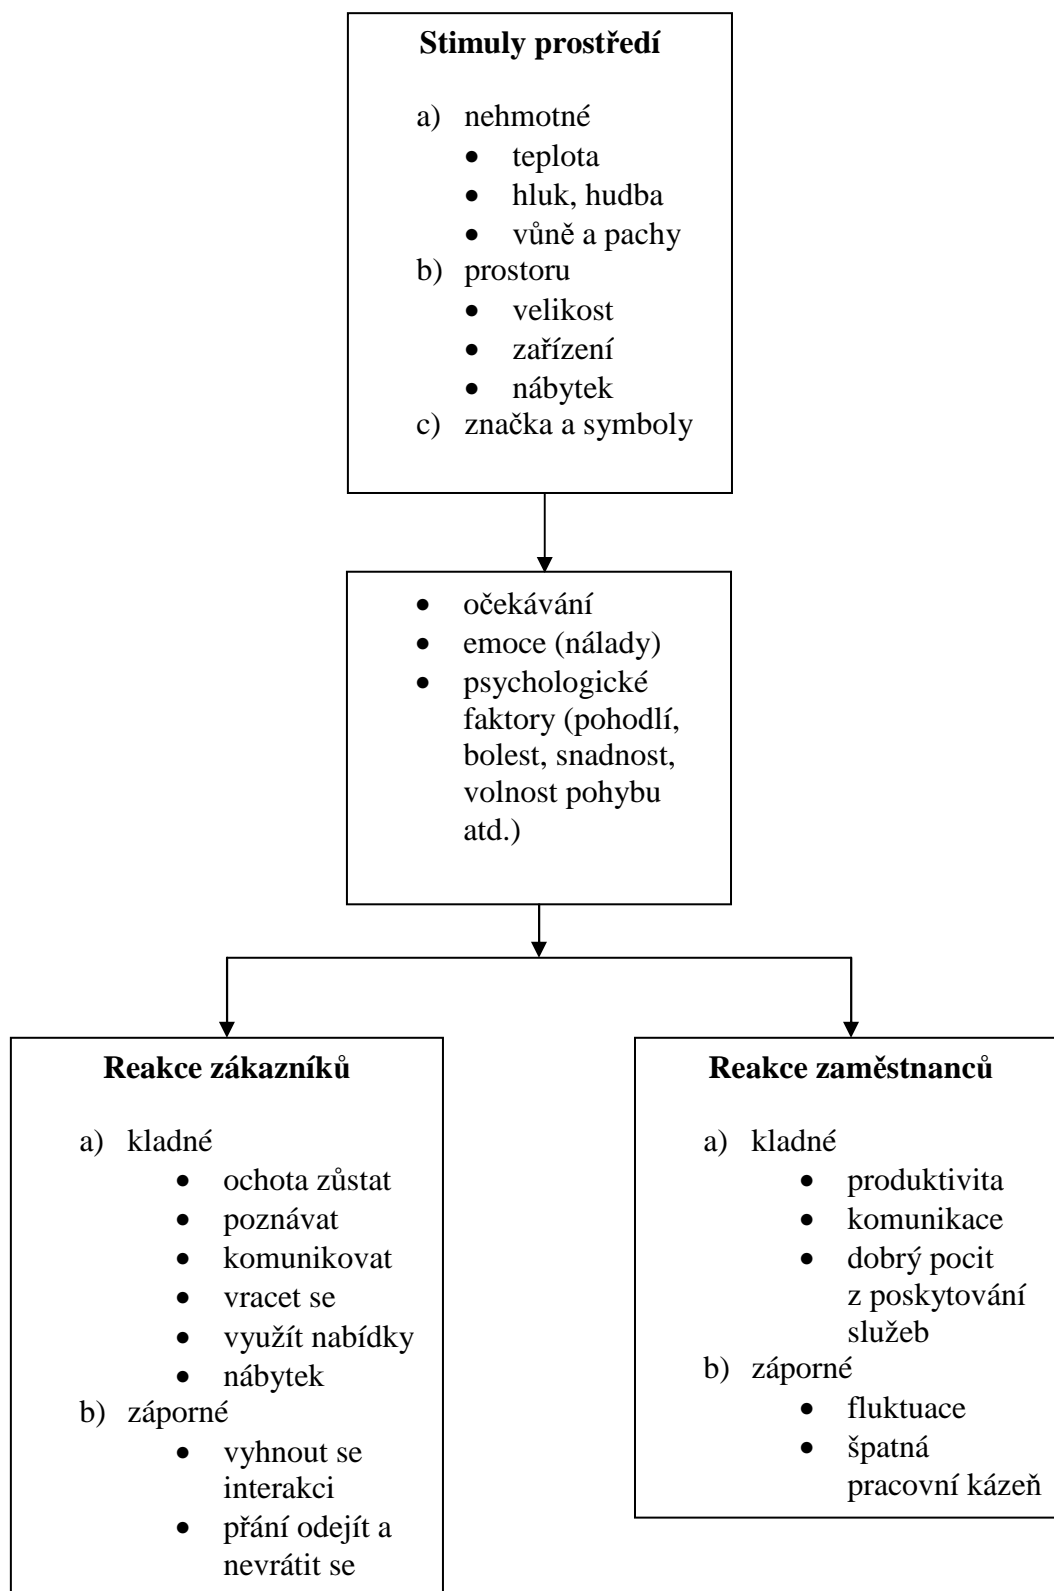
**Stimuly prostředí**

a) nehmotné
- teplota
- hluk, hudba
- vůně a pachy

b) prostoru
- velikost
- zařízení
- nábytek

c) značka a symboly

- očekávání
- emoce (nálady)
- psychologické faktory (pohodlí, bolest, snadnost, volnost pohybu atd.)

**Reakce zákazníků**

a) kladné
- ochota zůstat
- poznávat
- komunikovat
- vracet se
- využít nabídky
- nábytek

b) záporné
- vyhnout se interakci
- přání odejít a nevrátit se

**Reakce zaměstnanců**

a) kladné
- produktivita
- komunikace
- dobrý pocit z poskytování služeb

b) záporné
- fluktuace
- špatná pracovní kázeň